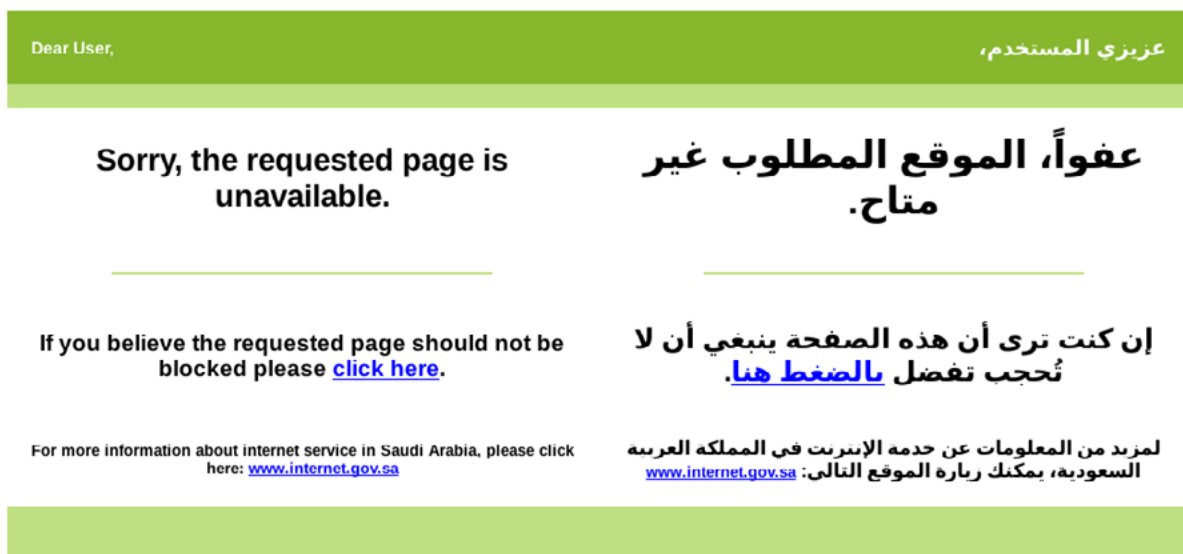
Dear User,

عزيزي المستخدم،

Sorry, the requested page is unavailable.

عفواً، الموقع المطلوب غير متاح.

If you believe the requested page should not be blocked please click here.

إن كنت ترى أن هذه الصفحة ينبغي أن لا تُحجب تفضل بالضغط هنا.

For more information about internet service in Saudi Arabia, please click here: www.internet.gov.sa

لمزيد من المعلومات عن خدمة الإنترنت في المملكة العربية السعودية، يمكنك زيارة الموقع التالي: www.internet.gov.sa